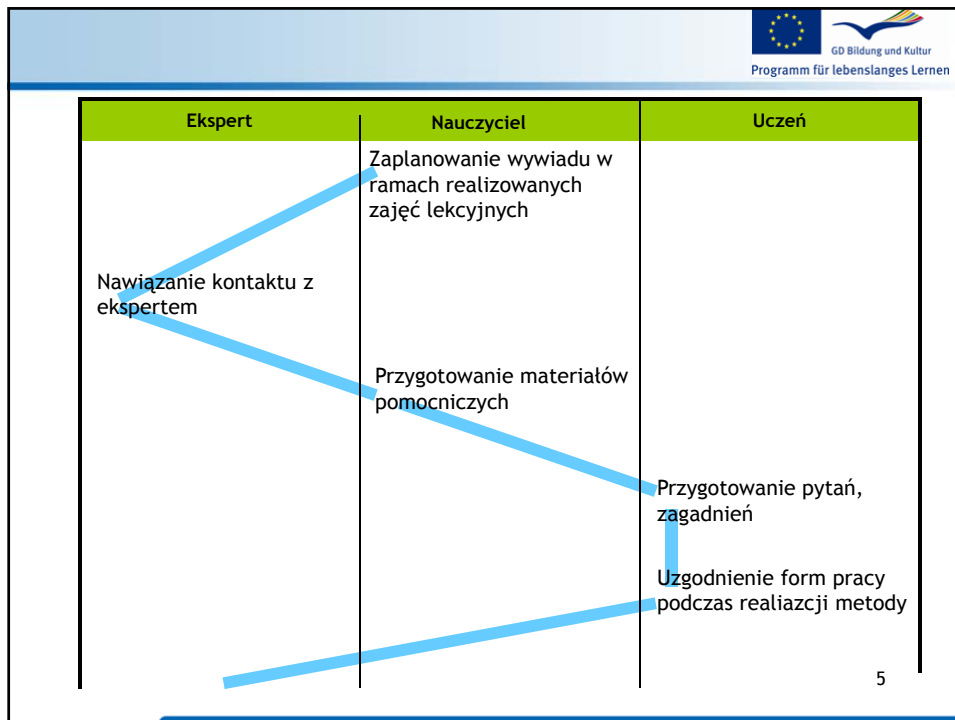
GD Bildung und Kultur
Programm für lebenslanges Lernen

| Ekspert | Nauczyciel | Uczeń |
|---|---|---|
| | Zaplanowanie wywiadu w ramach realizowanych zajęć lekcyjnych | |
| Nawiązanie kontaktu z ekspertem | | |
| | Przygotowanie materiałów pomocniczych | |
| | | Przygotowanie pytań, zagadnień |
| | | Uzgodnienie form pracy podczas realiazcji metody |

5